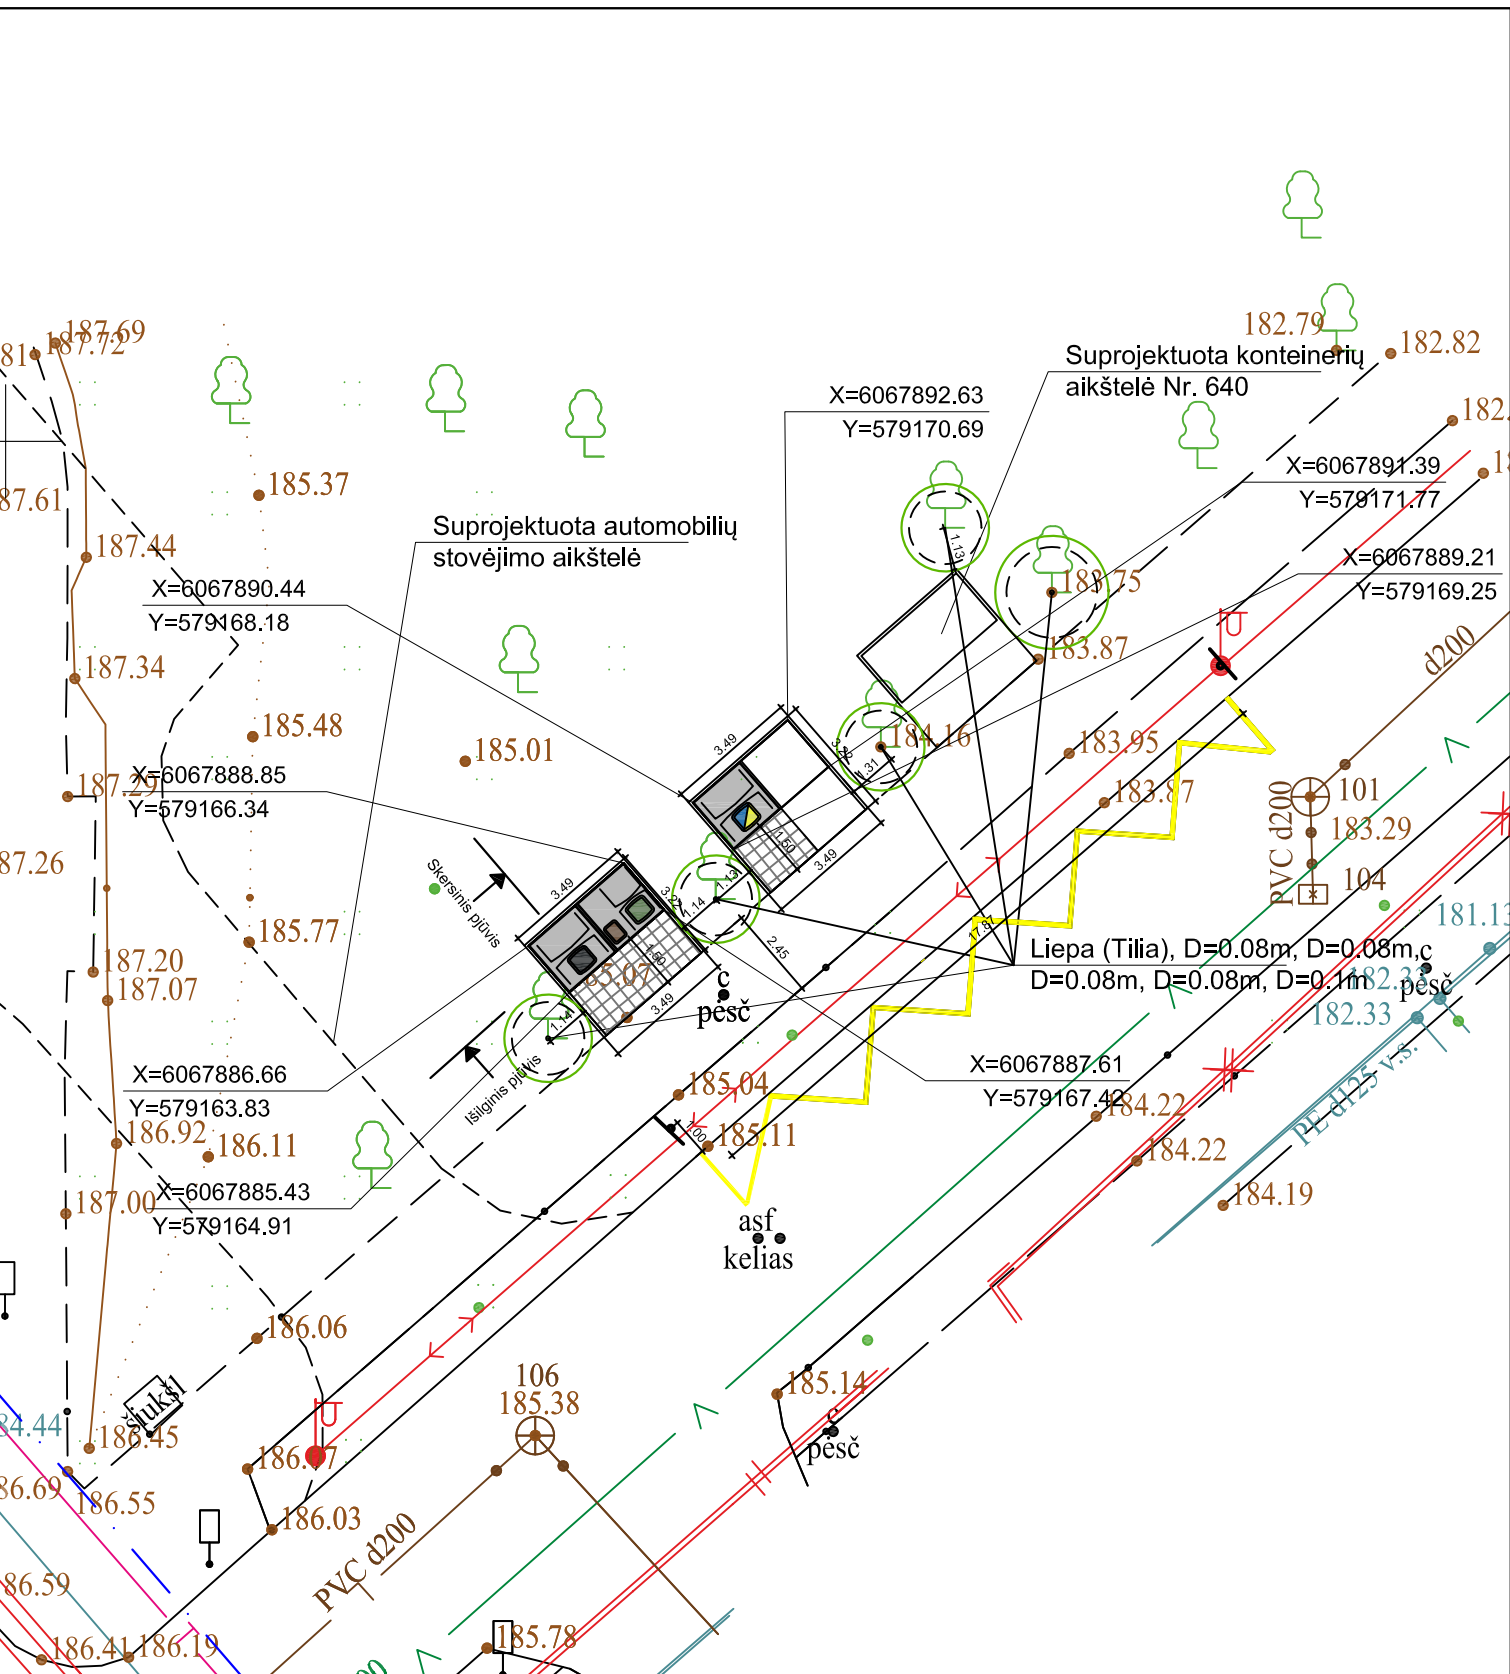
81 187.72 187.69
87.61
187.44
187.34
187.29
87.26
187.20
187.07
186.92
187.00
186.45
34.44
86.69
186.55
86.59
186.41 186.19
185.37
185.48
185.01
185.77
186.11
186.06
186.07
186.03
PVC d200
106
185.38
185.78
šulukšl
Suprojektuota automobilių stovėjimo aikštelė
X=6067890.44
Y=579168.18
X=6067888.85
Y=579166.34
X=6067886.66
Y=579163.83
X=6067885.43
Y=579164.91
Skersinis pjūvis
Išilginis pjūvis
3.49
3.49
3.49
3.49
1.50
1.50
1.14
1.14
1.13
1.31
1.13
2.45
17.81
1.00
185.07
c
pėsč
185.04
185.11
asf
kelias
X=6067892.63
Y=579170.69
Suprojektuota konteinerių aikštelė Nr. 640
182.79
182.82
182.
X=6067891.39
Y=579171.77
X=6067889.21
Y=579169.25
183.75
183.87
184.16
183.95
183.87
d200
101
183.29
104
PVC d200
Liepa (Tilia), D=0.08m, D=0.08m, D=0.08m, D=0.08m, D=0.1m
c
pėsč
182.33
182.33
181.13
X=6067887.61
Y=579167.42
184.22
184.22
184.19
PE d125 v.s.
185.14
c
pėsč